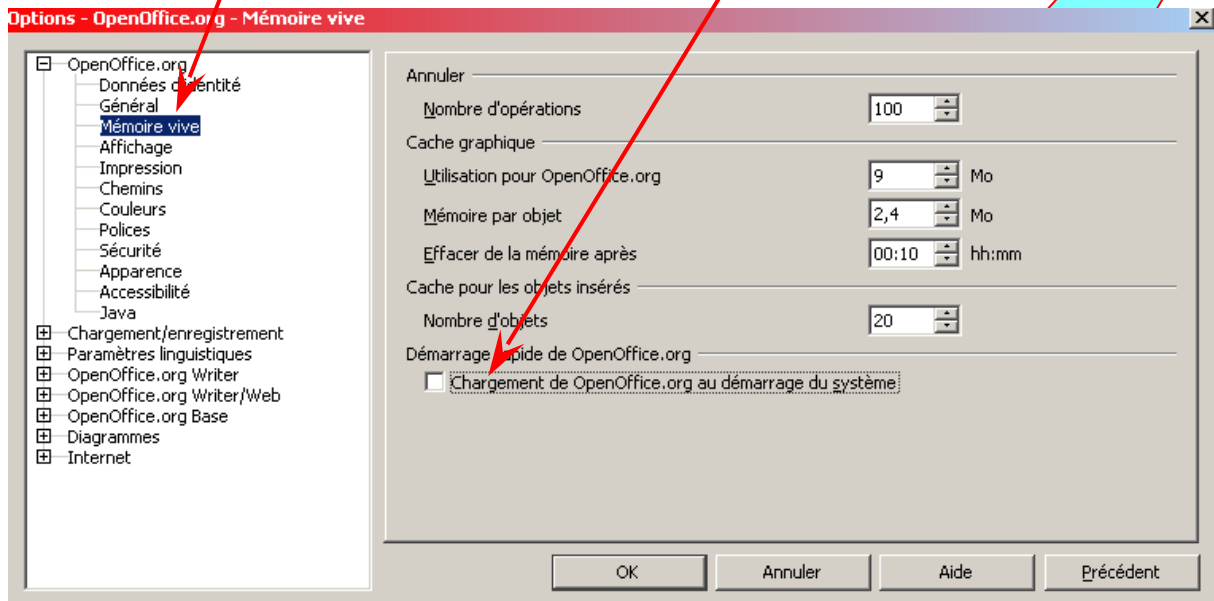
Options - OpenOffice.org - Mémoire vive

OpenOffice.org
Données d'identité
Général
Mémoire vive
Affichage
Impression
Chemins
Couleurs
Polices
Sécurité
Apparence
Accessibilité
Java
Chargement/enregistrement
Paramètres linguistiques
OpenOffice.org Writer
OpenOffice.org Writer/Web
OpenOffice.org Base
Diagrammes
Internet

Annuler
Nombre d'opérations 100
Cache graphique
Utilisation pour OpenOffice.org 9 Mo
Mémoire par objet 2,4 Mo
Effacer de la mémoire après 00:10 hh:mm
Cache pour les objets insérés
Nombre d'objets 20
Démarrage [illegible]pide de OpenOffice.org
Chargement de OpenOffice.org au démarrage du système

OK Annuler Aide Précédent